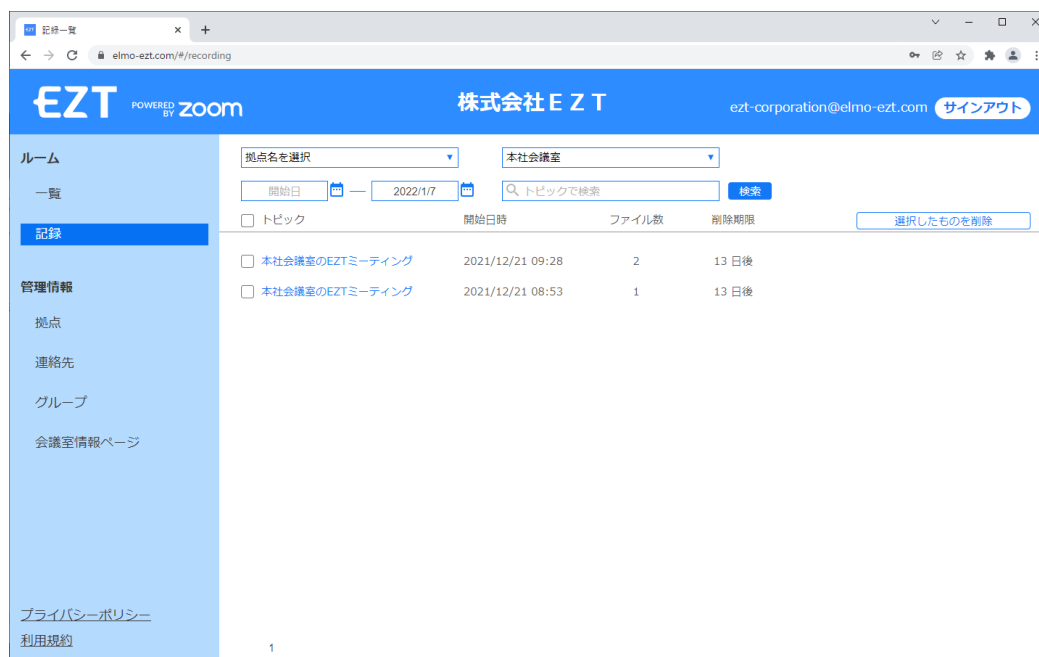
記録一覧 ×

elmo-ezt.com/#/recording

EZT POWERED BY zoom

株式会社ＥＺＴ

ezt-corporation@elmo-ezt.com サインアウト

ルーム

一覧

記録

管理情報

拠点

連絡先

グループ

会議室情報ページ

プライバシーポリシー

利用規約

拠点名を選択

本社会議室

開始日 — 2022/1/7

トピックで検索

検索

| トピック | 開始日時 | ファイル数 | 削除期限 |
|---|---|---|---|
| 本社会議室のEZTミーティング | 2021/12/21 09:28 | 2 | 13 日後 |
| 本社会議室のEZTミーティング | 2021/12/21 08:53 | 1 | 13 日後 |

選択したものを削除

1